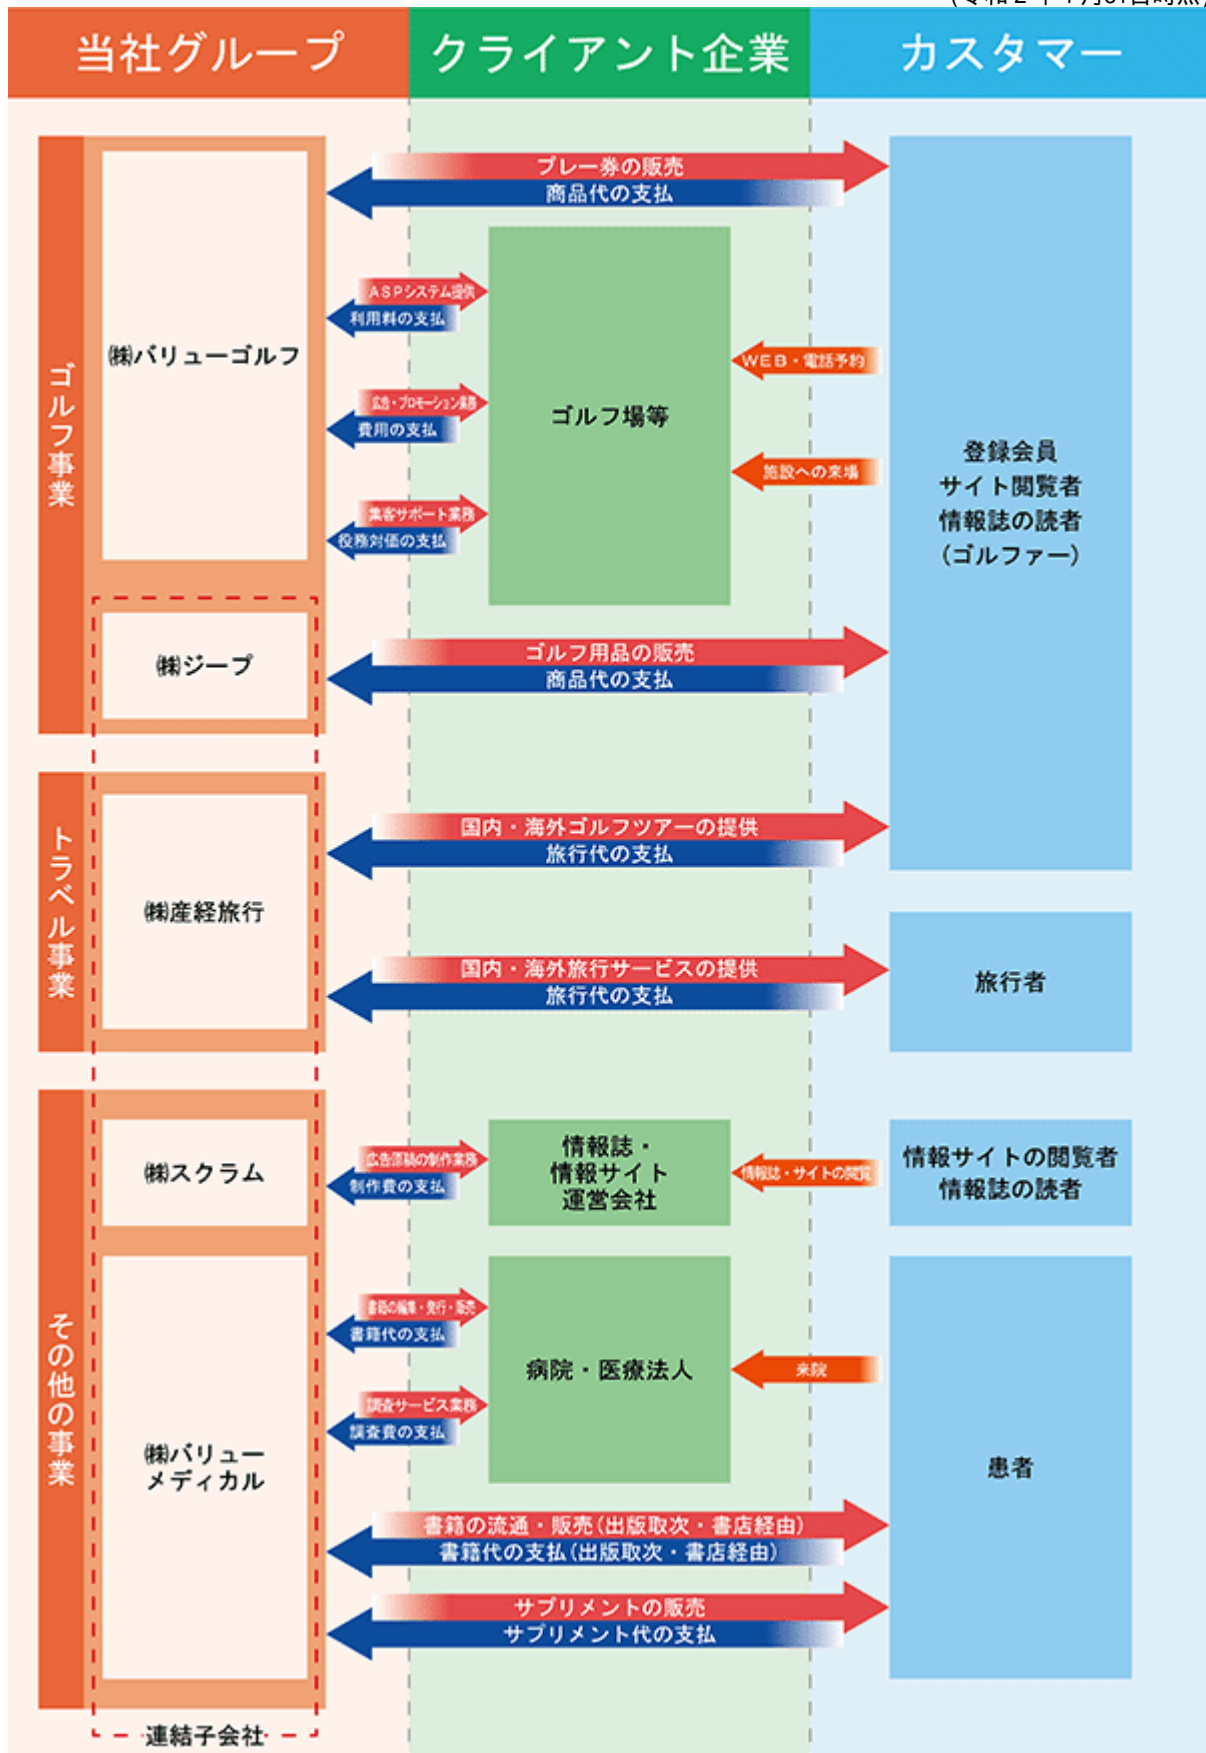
当社グループ
クライアント企業
カスタマー

ゴルフ事業
㈱バリューゴルフ
プレー券の販売
商品代の支払
ASPシステム提供
利用料の支払
広告・プロモーション業務
費用の支払
集客サポート業務
役務対価の支払
ゴルフ場等
WEB・電話予約
施設への来場
登録会員
サイト閲覧者
情報誌の読者
（ゴルファー）
㈱ジープ
ゴルフ用品の販売
商品代の支払

トラベル事業
㈱産経旅行
国内・海外ゴルフツアーの提供
旅行代の支払
国内・海外旅行サービスの提供
旅行代の支払
旅行者

その他の事業
㈱スクラム
広告原稿の制作業務
制作費の支払
情報誌・
情報サイト
運営会社
情報誌・サイトの閲覧
情報サイトの閲覧者
情報誌の読者
㈱バリュー
メディカル
書籍の編集・発行・販売
書籍代の支払
調査サービス業務
調査費の支払
病院・医療法人
来院
患者
書籍の流通・販売（出版取次・書店経由）
書籍代の支払（出版取次・書店経由）
サプリメントの販売
サプリメント代の支払
連結子会社